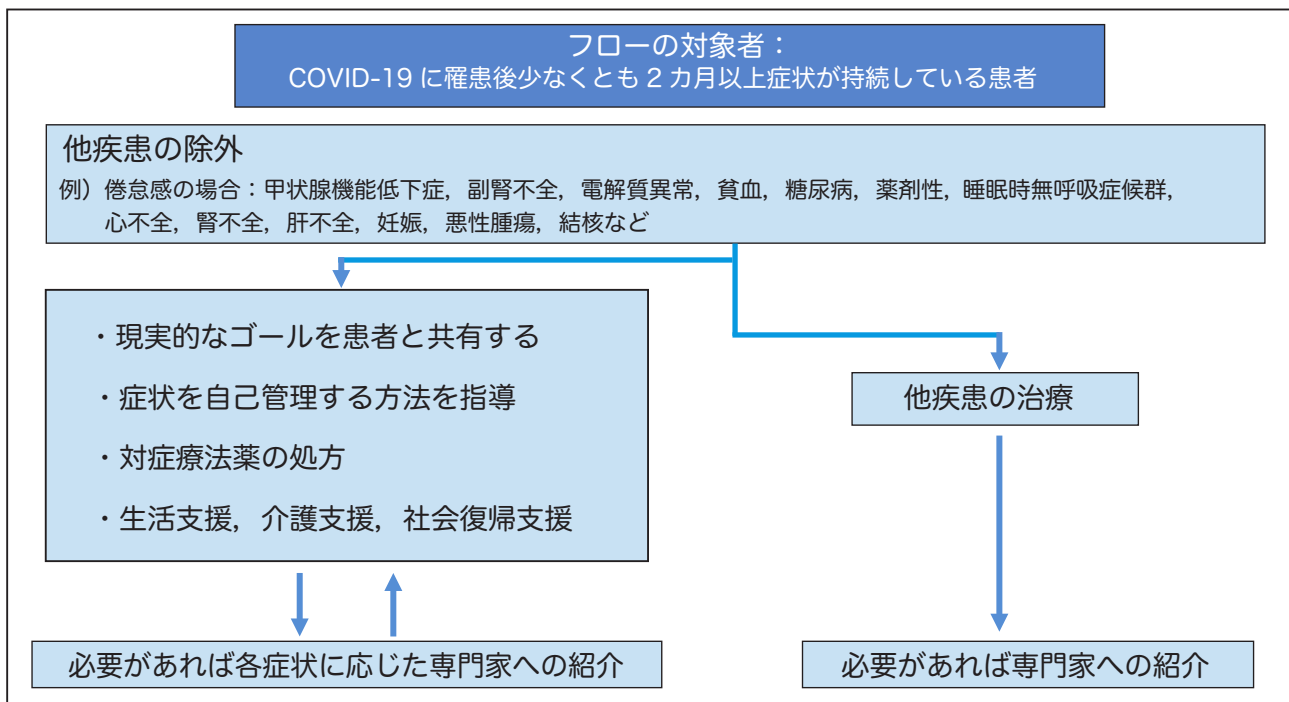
フローの対象者：
COVID-19 に罹患後少なくとも 2 カ月以上症状が持続している患者

他疾患の除外
例）倦怠感の場合：甲状腺機能低下症，副腎不全，電解質異常，貧血，糖尿病，薬剤性，睡眠時無呼吸症候群，心不全，腎不全，肝不全，妊娠，悪性腫瘍，結核など

・現実的なゴールを患者と共有する
・症状を自己管理する方法を指導
・対症療法薬の処方
・生活支援，介護支援，社会復帰支援

他疾患の治療

必要があれば各症状に応じた専門家への紹介

必要があれば専門家への紹介